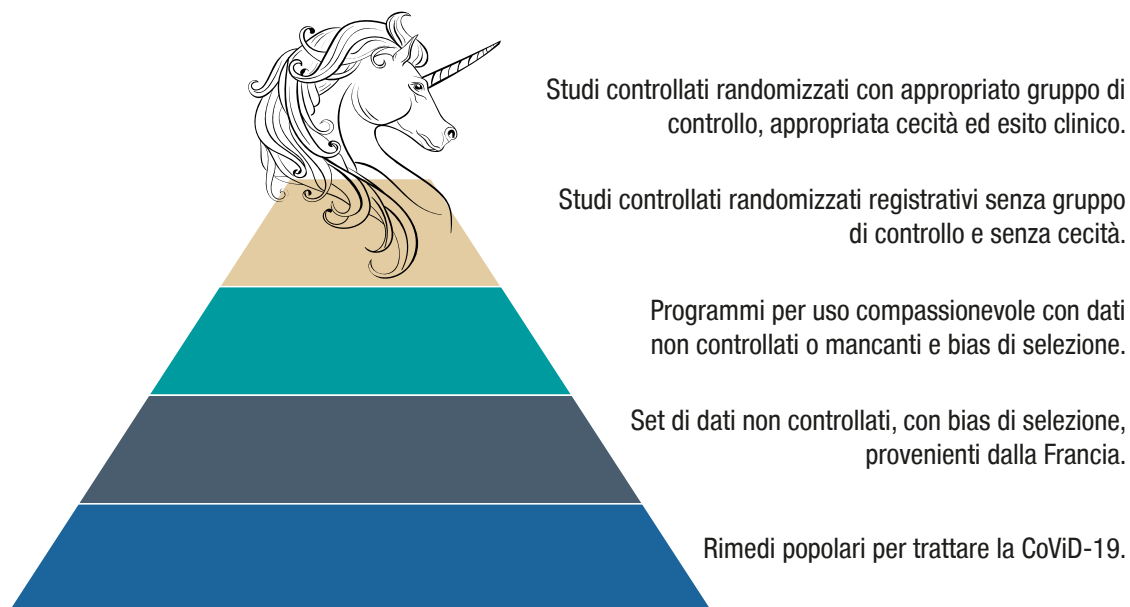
Studi controllati randomizzati con appropriato gruppo di controllo, appropriata cecità ed esito clinico.

Studi controllati randomizzati registrativi senza gruppo di controllo e senza cecità.

Programmi per uso compassionevole con dati non controllati o mancanti e bias di selezione.

Set di dati non controllati, con bias di selezione, provenienti dalla Francia.

Rimedi popolari per trattare la CoViD-19.